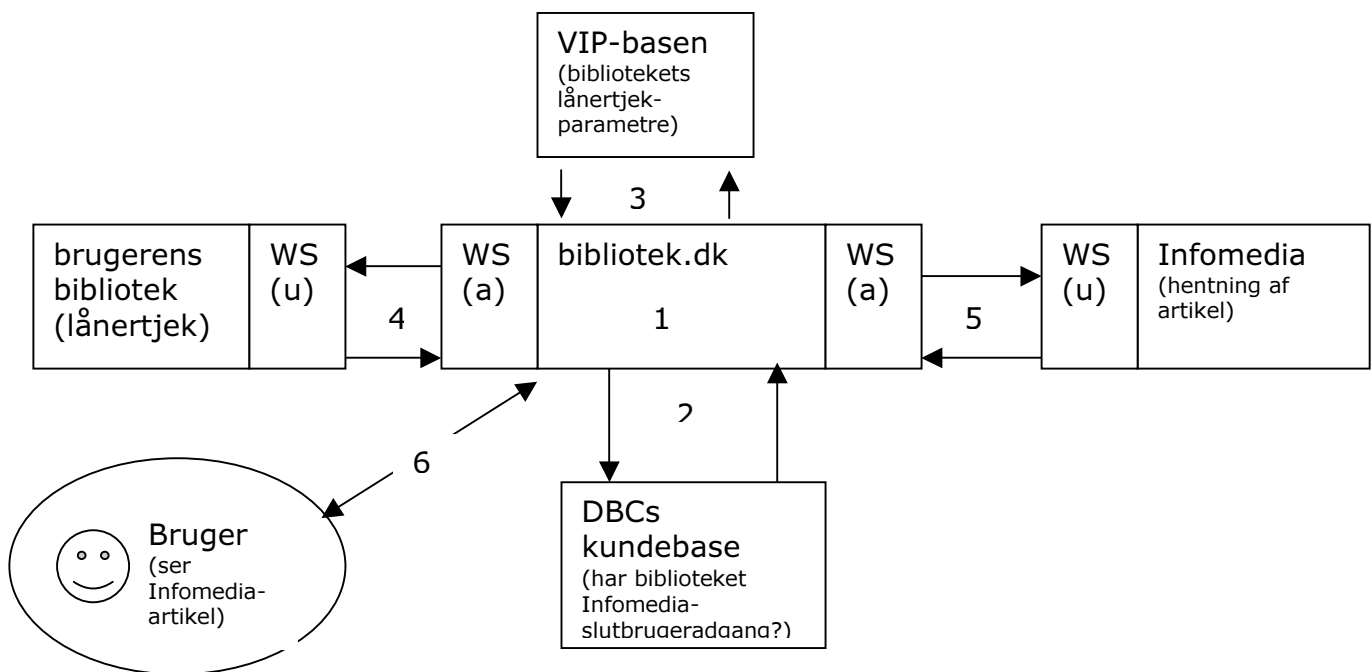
VIP-basen
(bibliotekets lånertjek-parametre)

3

brugerens bibliotek (lånertjek)

WS (u)

4

WS (a)

bibliotek.dk

1

WS (a)

5

WS (u)

Infomedia
(hentning af artikel)

2

6

Bruger
(ser Infomedia-artikel)

DBCs kundebase
(har biblioteket Infomedia-slutbrugeradgang?)